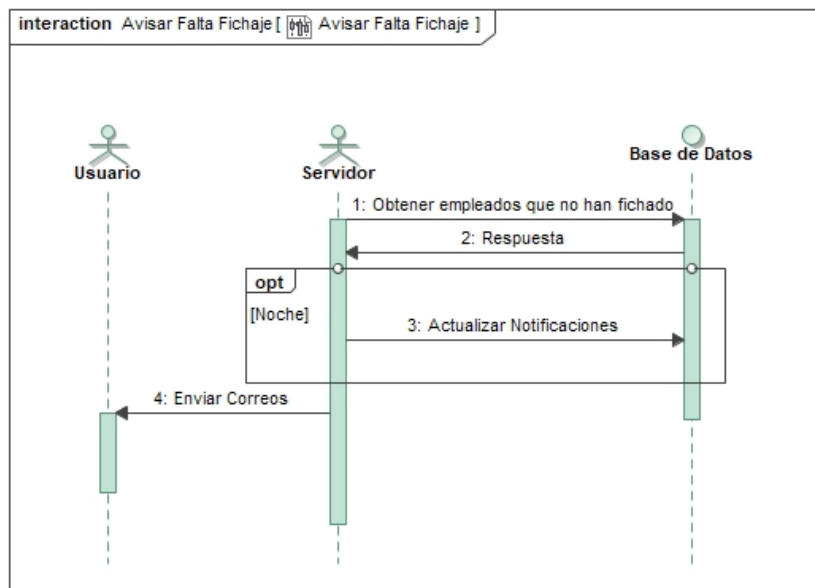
interaction Avisar Falta Fichaje [ Avisar Falta Fichaje ]

Usuario

Servidor

Base de Datos

1: Obtener empleados que no han fichado

2: Respuesta

opt

[Noche]

3: Actualizar Notificaciones

4: Enviar Correos